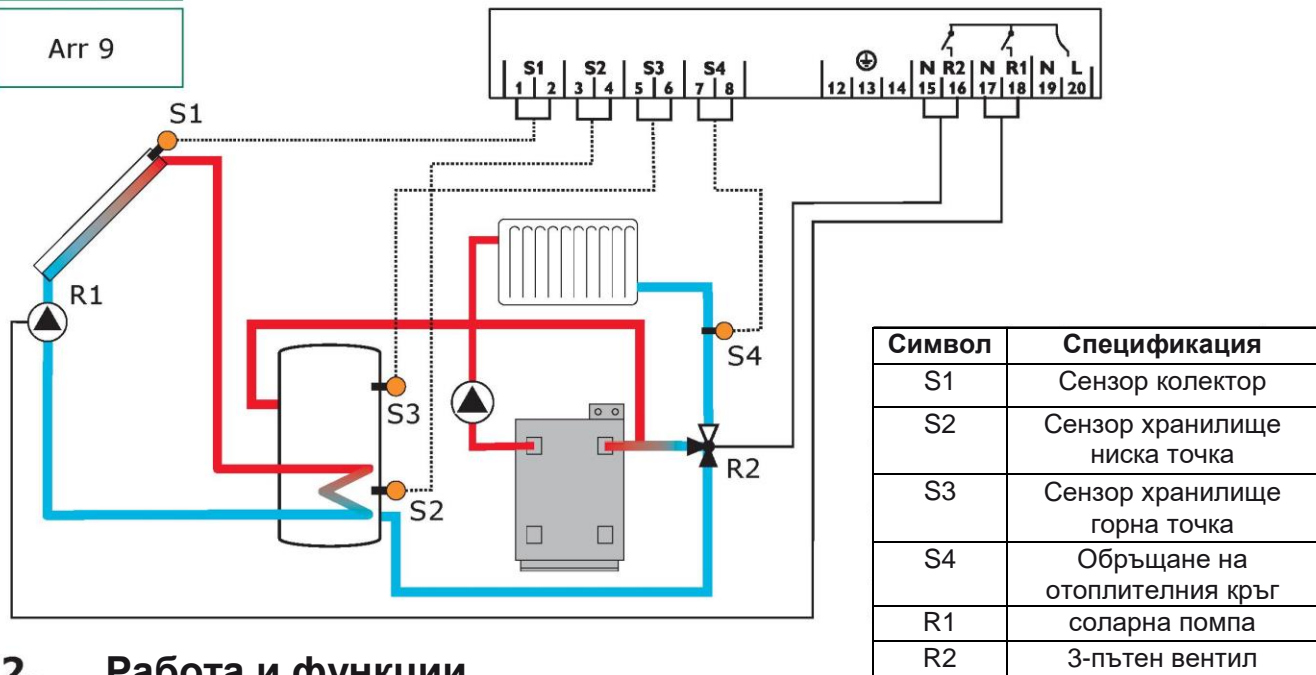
Arr 9

S1 1 2 | S2 3 4 | S3 5 6 | S4 7 8 | 12 13 14 | N 15 R2 16 | N 17 R1 18 | N 19 L 20

S1

R1

S4

S3

R2

S2

| Символ | Спецификация |
|---|---|
| S1 | Сензор колектор |
| S2 | Сензор хранилище ниска точка |
| S3 | Сензор хранилище горна точка |
| S4 | Обръщане на отоплителния кръг |
| R1 | соларна помпа |
| R2 | 3-пътен вентил |

2. Работа и функции